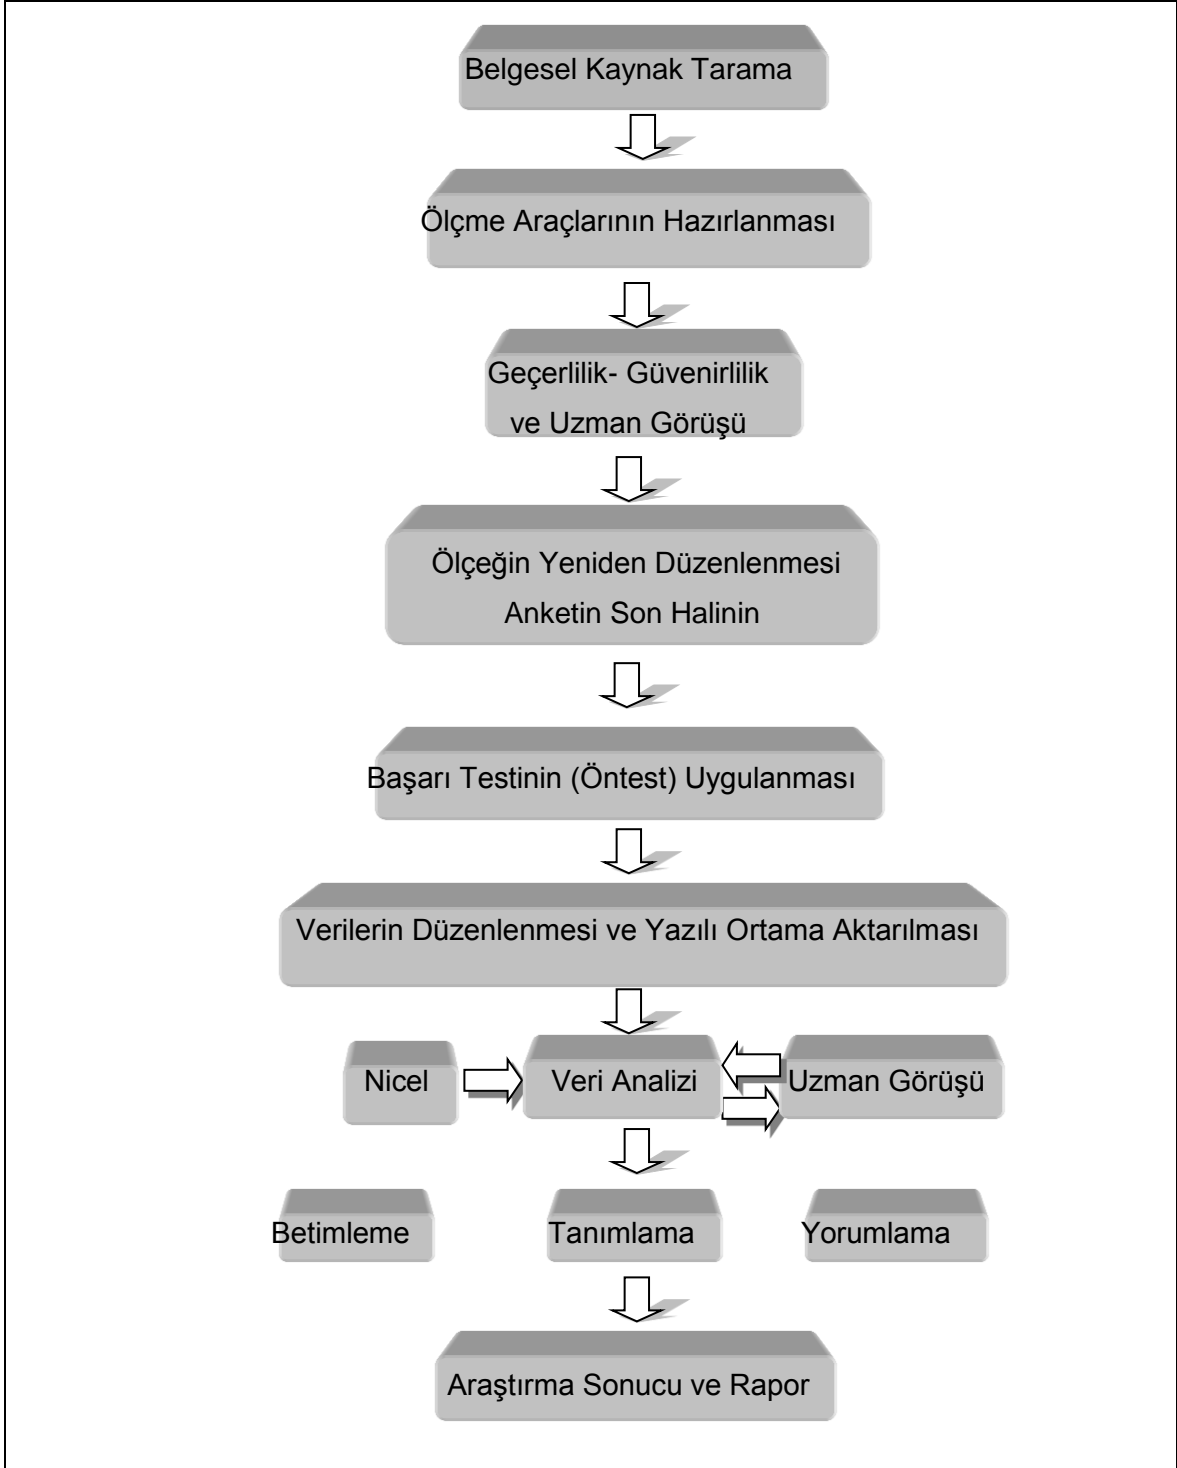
Belgesel Kaynak Tarama

Ölçme Araçlarının Hazırlanması

Geçerlilik- Güvenirlilik ve Uzman Görüşü

Ölçeğin Yeniden Düzenlenmesi Anketin Son Halinin

Başarı Testinin (Öntest) Uygulanması

Verilerin Düzenlenmesi ve Yazılı Ortama Aktarılması

Nicel

Veri Analizi

Uzman Görüşü

Betimleme

Tanımlama

Yorumlama

Araştırma Sonucu ve Rapor